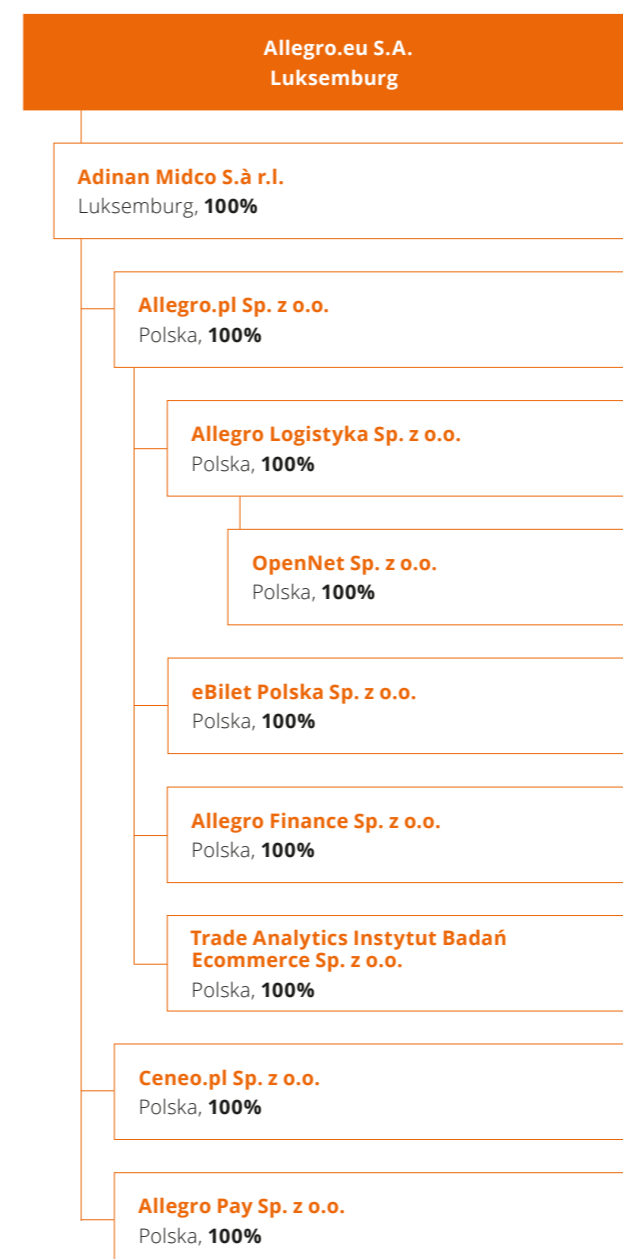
Allegro.eu S.A.
Luksemburg

Adinan Midco S.à r.l.
Luksemburg, **100%**

Allegro.pl Sp. z o.o.
Polska, **100%**

Allegro Logistyka Sp. z o.o.
Polska, **100%**

OpenNet Sp. z o.o.
Polska, **100%**

eBilet Polska Sp. z o.o.
Polska, **100%**

Allegro Finance Sp. z o.o.
Polska, **100%**

Trade Analytics Instytut Badań Ecommerce Sp. z o.o.
Polska, **100%**

Ceneo.pl Sp. z o.o.
Polska, **100%**

Allegro Pay Sp. z o.o.
Polska, **100%**